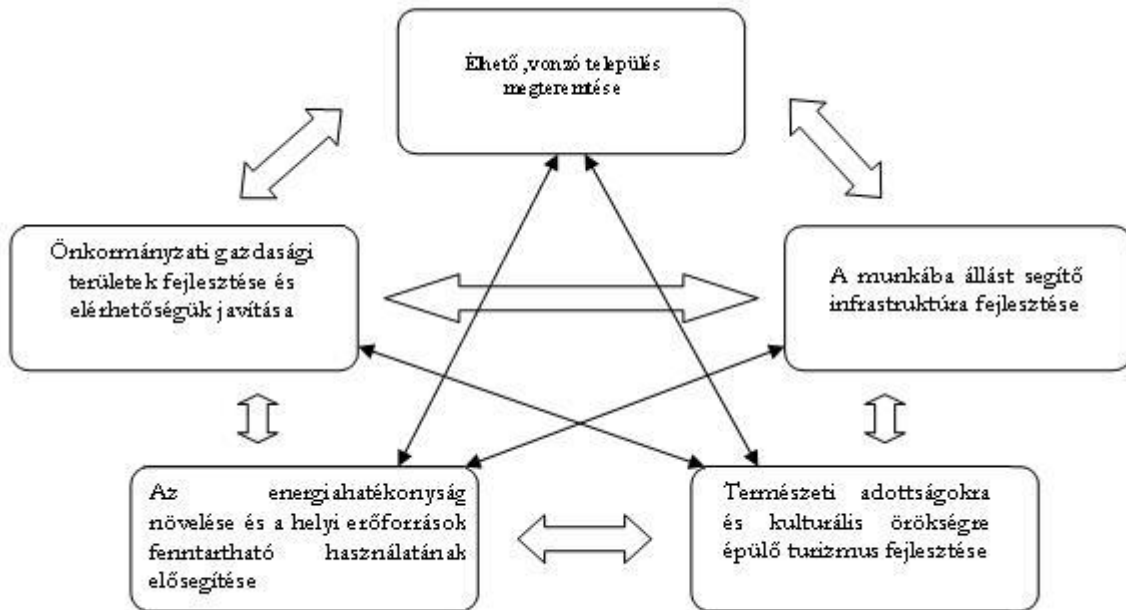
Élhető ,vonzó település megteremtése

Önkormányzati gazdasági területek fejlesztése és elérhetőségük javítása

A munkába állást segítő infrastruktúra fejlesztése

Az energiahatékonyság növelése és a helyi erőforrások fenntartható használatának elősegítése

Természeti adottságokra és kulturális örökségre épülő turizmus fejlesztése